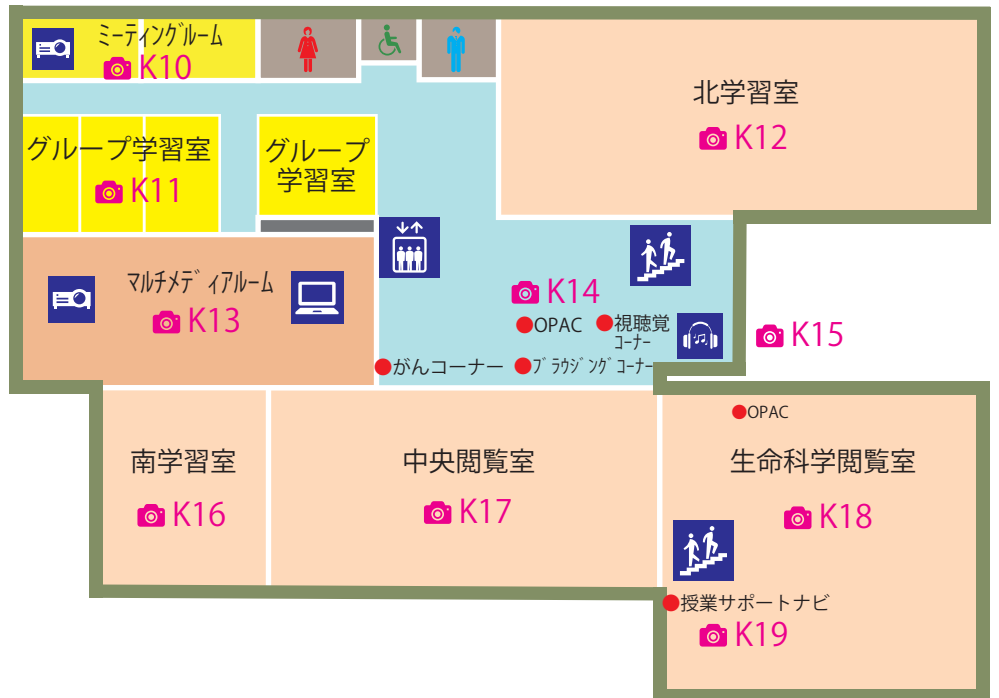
ミーティングルーム
K10

グループ学習室
K11

グループ学習室

北学習室
K12

マルチメディアルーム
K13

K14
OPAC
視聴覚コーナー

K15

がんコーナー
ブラウジングコーナー

OPAC

南学習室
K16

中央閲覧室
K17

生命科学閲覧室
K18

授業サポートナビ
K19